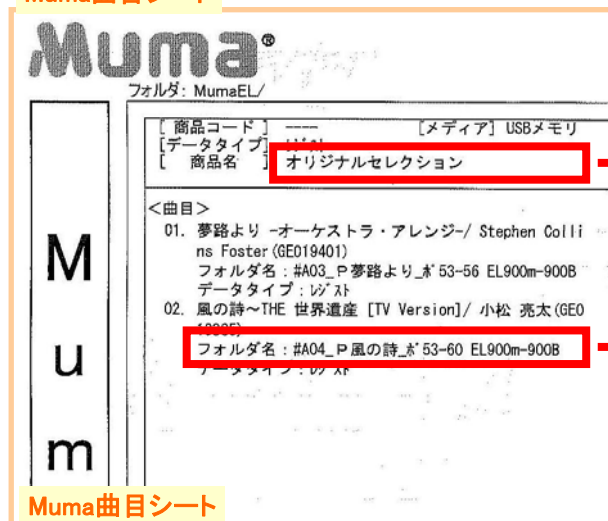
Muma曲目シート

Muma®

フォルダ: MumaEL/

M
u
m

[ 商品コード ] ----　　[メディア] USBメモリ
[データタイプ] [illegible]
[　商品名　] オリジナルセレクション

<曲目>
01. 夢路より -オーケストラ・アレンジ-/ Stephen Collins Foster(GE019401)
フォルダ名：#A03_P夢路より_ﾎﾞ53-56 EL900m-900B
データタイプ：ﾚｼﾞｽﾄ
02. 風の詩～THE 世界遺産 [TV Version]/ 小松 亮太(GE0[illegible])
フォルダ名：#A04_P風の詩_ﾎﾞ53-60 EL900m-900B
データタイプ：ﾚｼﾞｽﾄ

Muma曲目シート